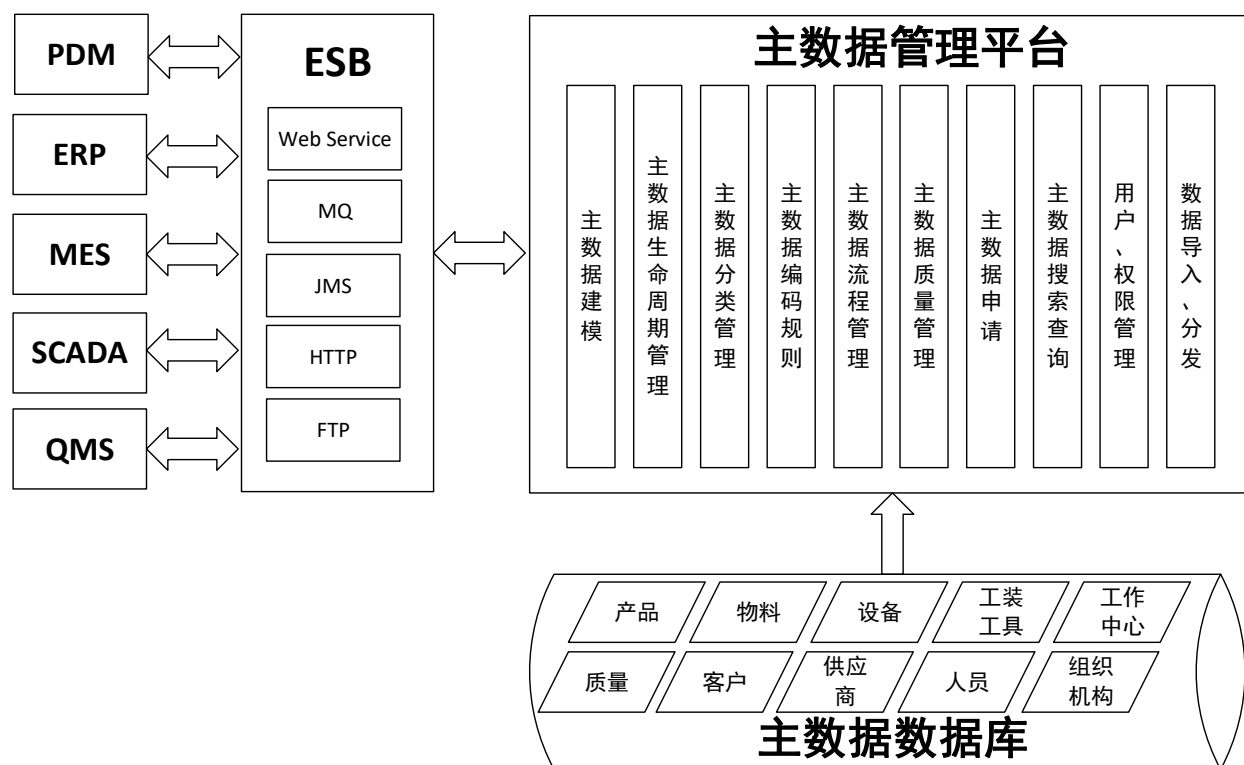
PDM

ERP

MES

SCADA

QMS

ESB

Web Service

MQ

JMS

HTTP

FTP

主数据管理平台

主数据建模

主数据生命周期管理

主数据分类管理

主数据编码规则

主数据流程管理

主数据质量管理

主数据申请

主数据搜索查询

用户、权限管理

数据导入、分发

产品

物料

设备

工装工具

工作中心

质量

客户

供应商

人员

组织机构

主数据数据库